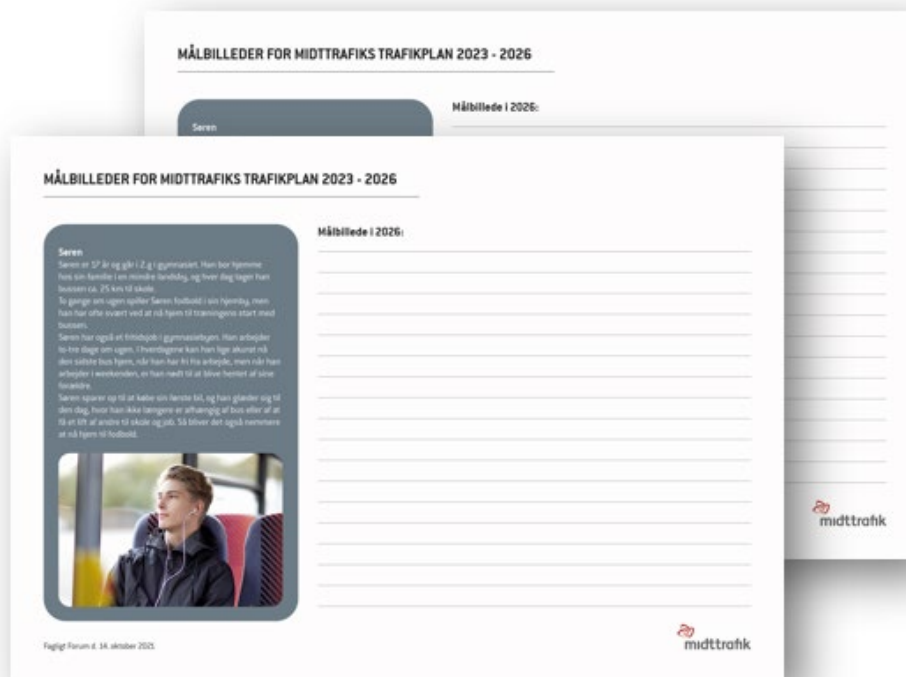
MÅLBILLEDER FOR MIDTTRAFIKS TRAFIKPLAN 2023 - 2026

Søren

Målbillede i 2026:

midttrafik

MÅLBILLEDER FOR MIDTTRAFIKS TRAFIKPLAN 2023 - 2026

Søren
Søren er 17 år og går i 2.g i gymnasiet. Han bor hjemme hos sin familie i en mindre landsby, og hver dag tager han bussen ca. 25 km til skole.
To gange om ugen spiller Søren fodbold i sin hjemby, men han har ofte svært ved at nå hjem til træningens start med bussen.
Søren har også et fritidsjob i gymnasiebyen. Han arbejder to-tre dage om ugen. I hverdagene kan han lige akurat nå den sidste bus hjem, når han har fri fra arbejde, men når han arbejder i weekenden, er han nødt til at blive hentet af sine forældre.
Søren sparer op til at købe sin første bil, og han glæder sig til den dag, hvor han ikke længere er afhængig af bus eller af at få et lift af andre til skole og job. Så bliver det også nemmere at nå hjem til fodbold.

Målbillede i 2026:

Fagligt Forum d. 14. oktober 2021

midttrafik